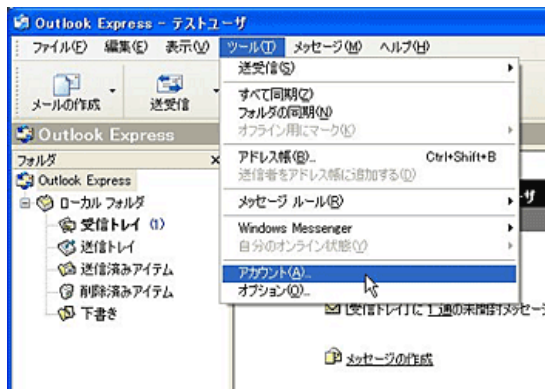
Outlook Express - テストユーザ

ファイル(F) 編集(E) 表示(V) ツール(T) メッセージ(M) ヘルプ(H)

メールの作成 送受信

Outlook Express

フォルダ ×

Outlook Express

ローカル フォルダ

受信トレイ (1)

送信トレイ

送信済みアイテム

削除済みアイテム

下書き

送受信(S)

すべて同期(Z)

フォルダの同期(N)

オフライン用にマーク(K)

アドレス帳(B)... Ctrl+Shift+B

送信者をアドレス帳に追加する(D)

メッセージ ルール(R)

Windows Messenger

自分のオンライン状態(Y)

アカウント(A)...

オプション(O)...

[受信トレイ] に 1 通の未開封メッセージ

メッセージの作成